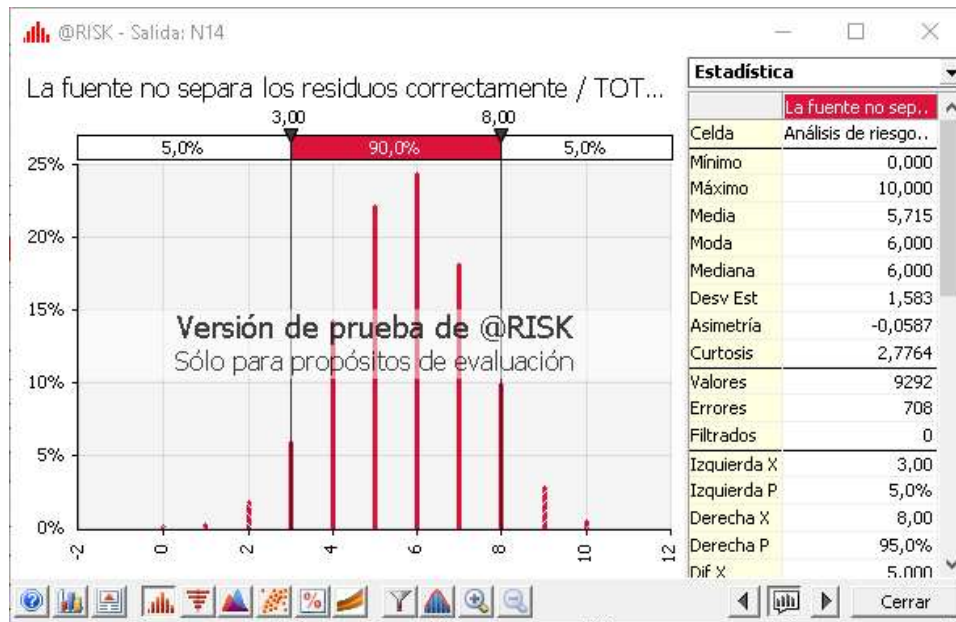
@RISK - Salida: N14

La fuente no separa los residuos correctamente / TOT...

3,00
8,00

5,0%
90,0%
5,0%

25%
20%
15%
10%
5%
0%

Versión de prueba de @RISK
Sólo para propósitos de evaluación

-2
0
2
4
6
8
10
12

Estadística

| | La fuente no sep.. |
|---|---|
| Celda | Análisis de riesgo.. |
| Mínimo | 0,000 |
| Máximo | 10,000 |
| Media | 5,715 |
| Moda | 6,000 |
| Mediana | 6,000 |
| Desv Est | 1,583 |
| Asimetría | -0,0587 |
| Curtosis | 2,7764 |
| Valores | 9292 |
| Errores | 708 |
| Filtrados | 0 |
| Izquierda X | 3,00 |
| Izquierda P | 5,0% |
| Derecha X | 8,00 |
| Derecha P | 95,0% |
| Dif X | 5,000 |

Cerrar